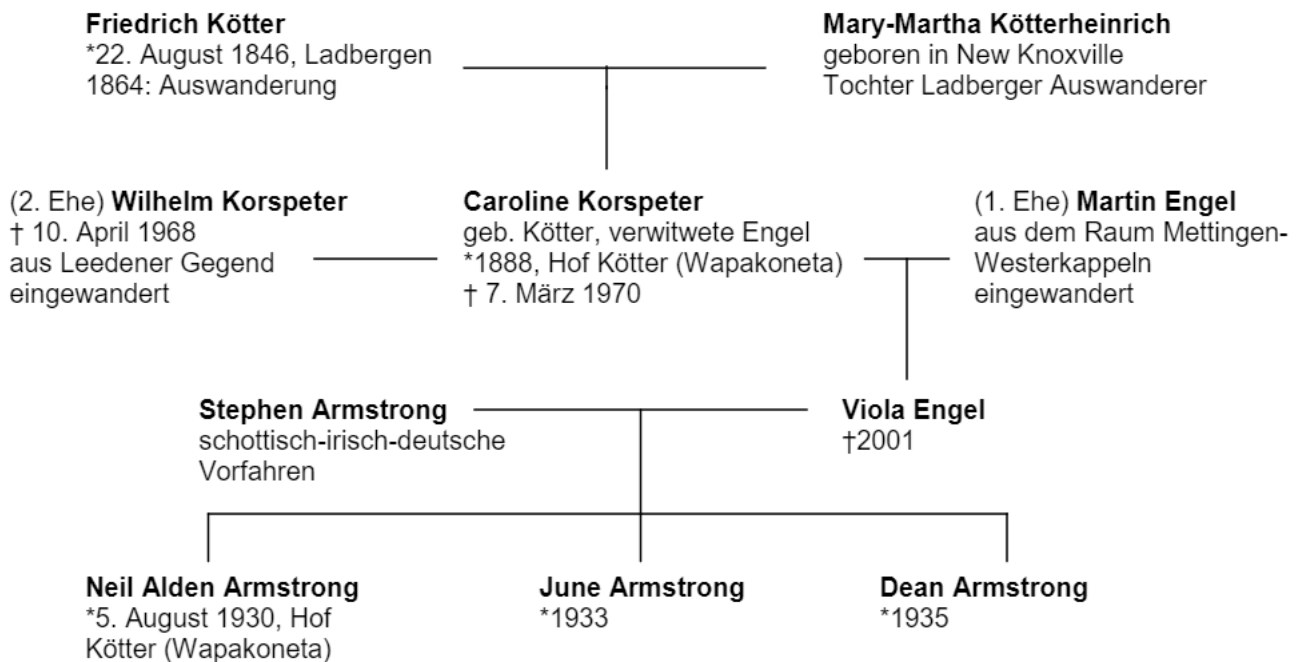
Friedrich Kötter
*22. August 1846, Ladbergen
1864: Auswanderung

Mary-Martha Kötterheinrich
geboren in New Knoxville
Tochter Ladberger Auswanderer

(2. Ehe) Wilhelm Korspeter
† 10. April 1968
aus Leedener Gegend eingewandert

Caroline Korspeter
geb. Kötter, verwitwete Engel
*1888, Hof Kötter (Wapakoneta)
† 7. März 1970

(1. Ehe) Martin Engel
aus dem Raum Mettingen-Westerkappeln
eingewandert

Stephen Armstrong
schottisch-irisch-deutsche Vorfahren

Viola Engel
†2001

Neil Alden Armstrong
*5. August 1930, Hof Kötter (Wapakoneta)

June Armstrong
*1933

Dean Armstrong
*1935